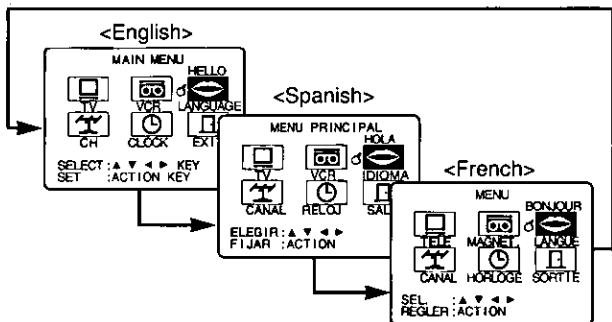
<English>

MAIN MENU

TV
VCR
HELLO
LANGUAGE
CH
CLOCK
EXIT

SELECT : ▲ ▼ ◄ ► KEY
SET : ACTION KEY

<Spanish>

MENU PRINCIPAL

TV
VCR
HOLA
IDIOMA
CANAL
RELOJ
SAL

ELEGIR : ▲ ▼ ◄ ►
FIJAR : ACTION

<French>

MENU

TELE
MAGNET
BONJOUR
LANGUE
CANAL
HORLOGE
SORTIE

SEL. : ▲ ▼ ◄ ►
REGLER : ACTION